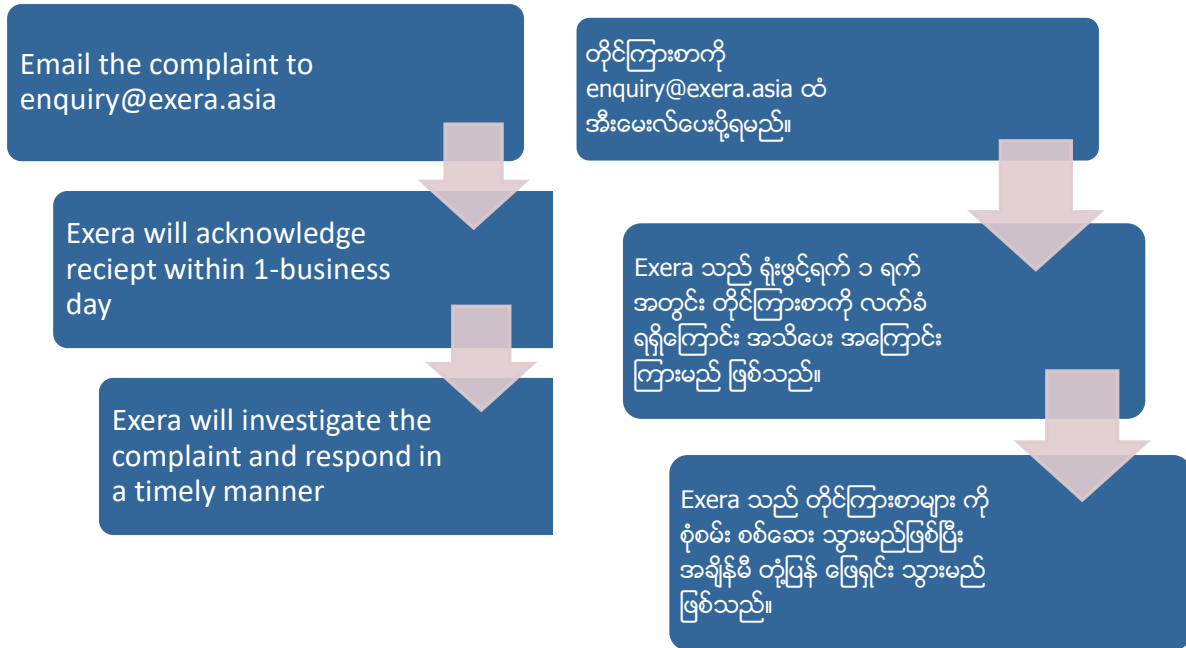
Email the complaint to enquiry@exera.asia

Exera will acknowledge reciept within 1-business day

Exera will investigate the complaint and respond in a timely manner

တိုင်ကြားစာကို enquiry@exera.asia ထံ အီးမေးလ်ပေးပို့ရမည်။

Exera သည် ရုံးဖွင့်ရက် ၁ ရက် အတွင်း တိုင်ကြားစာကို လက်ခံ ရရှိကြောင်း အသိပေး အကြောင်း ကြားမည် ဖြစ်သည်။

Exera သည် တိုင်ကြားစာများ ကို စုံစမ်း စစ်ဆေး သွားမည်ဖြစ်ပြီး အချိန်မီ တုံ့ပြန် ဖြေရှင်း သွားမည် ဖြစ်သည်။